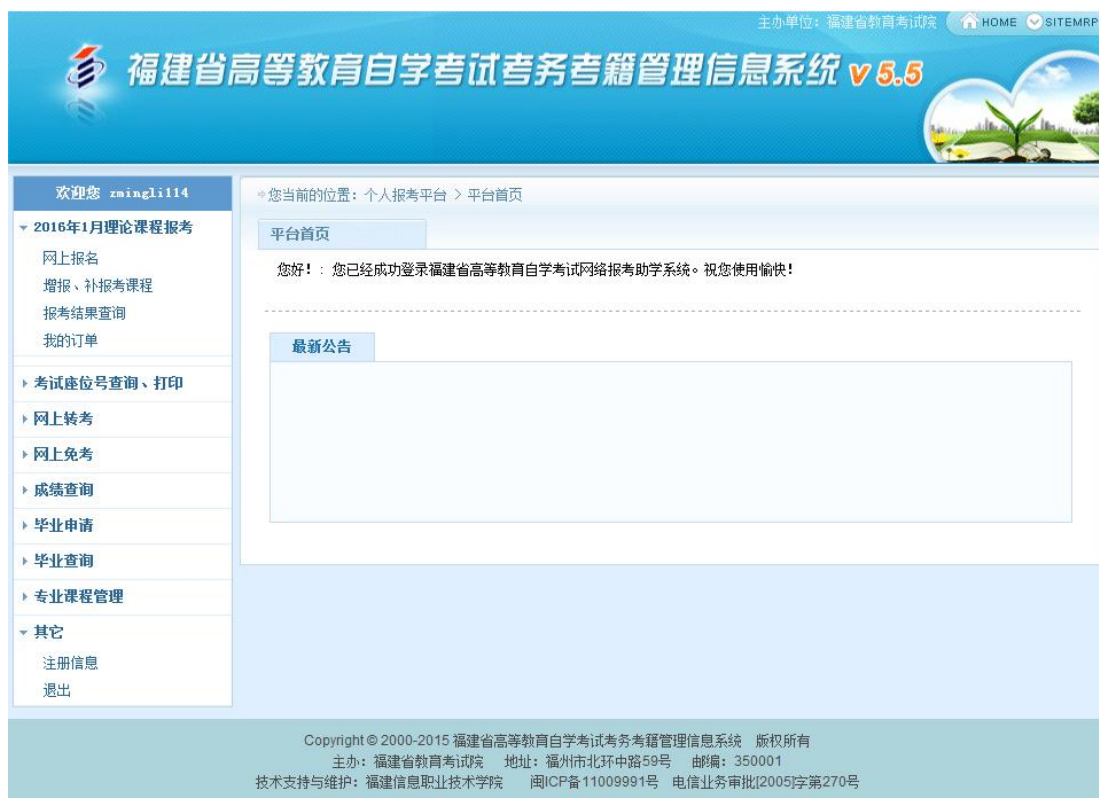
主办单位：福建省教育考试院 HOME SITEMRP

福建省高等教育自学考试考务考籍管理信息系统 V 5.5

欢迎您 zmingli114

2016年1月理论课程报考

网上报名

增报、补报考课程

报考结果查询

我的订单

考试座位号查询、打印

网上转考

网上免考

成绩查询

毕业申请

毕业查询

专业课程管理

其它

注册信息

退出

您当前的位置：个人报考平台 > 平台首页

平台首页

您好！：您已经成功登录福建省高等教育自学考试网络报考助学系统。祝您使用愉快！

最新公告

Copyright © 2000-2015 福建省高等教育自学考试考务考籍管理信息系统 版权所有
主办：福建省教育考试院 地址：福州市北环中路59号 邮编：350001
技术支持与维护：福建信息职业技术学院 闽ICP备11009991号 电信业务审批[2005]字第270号